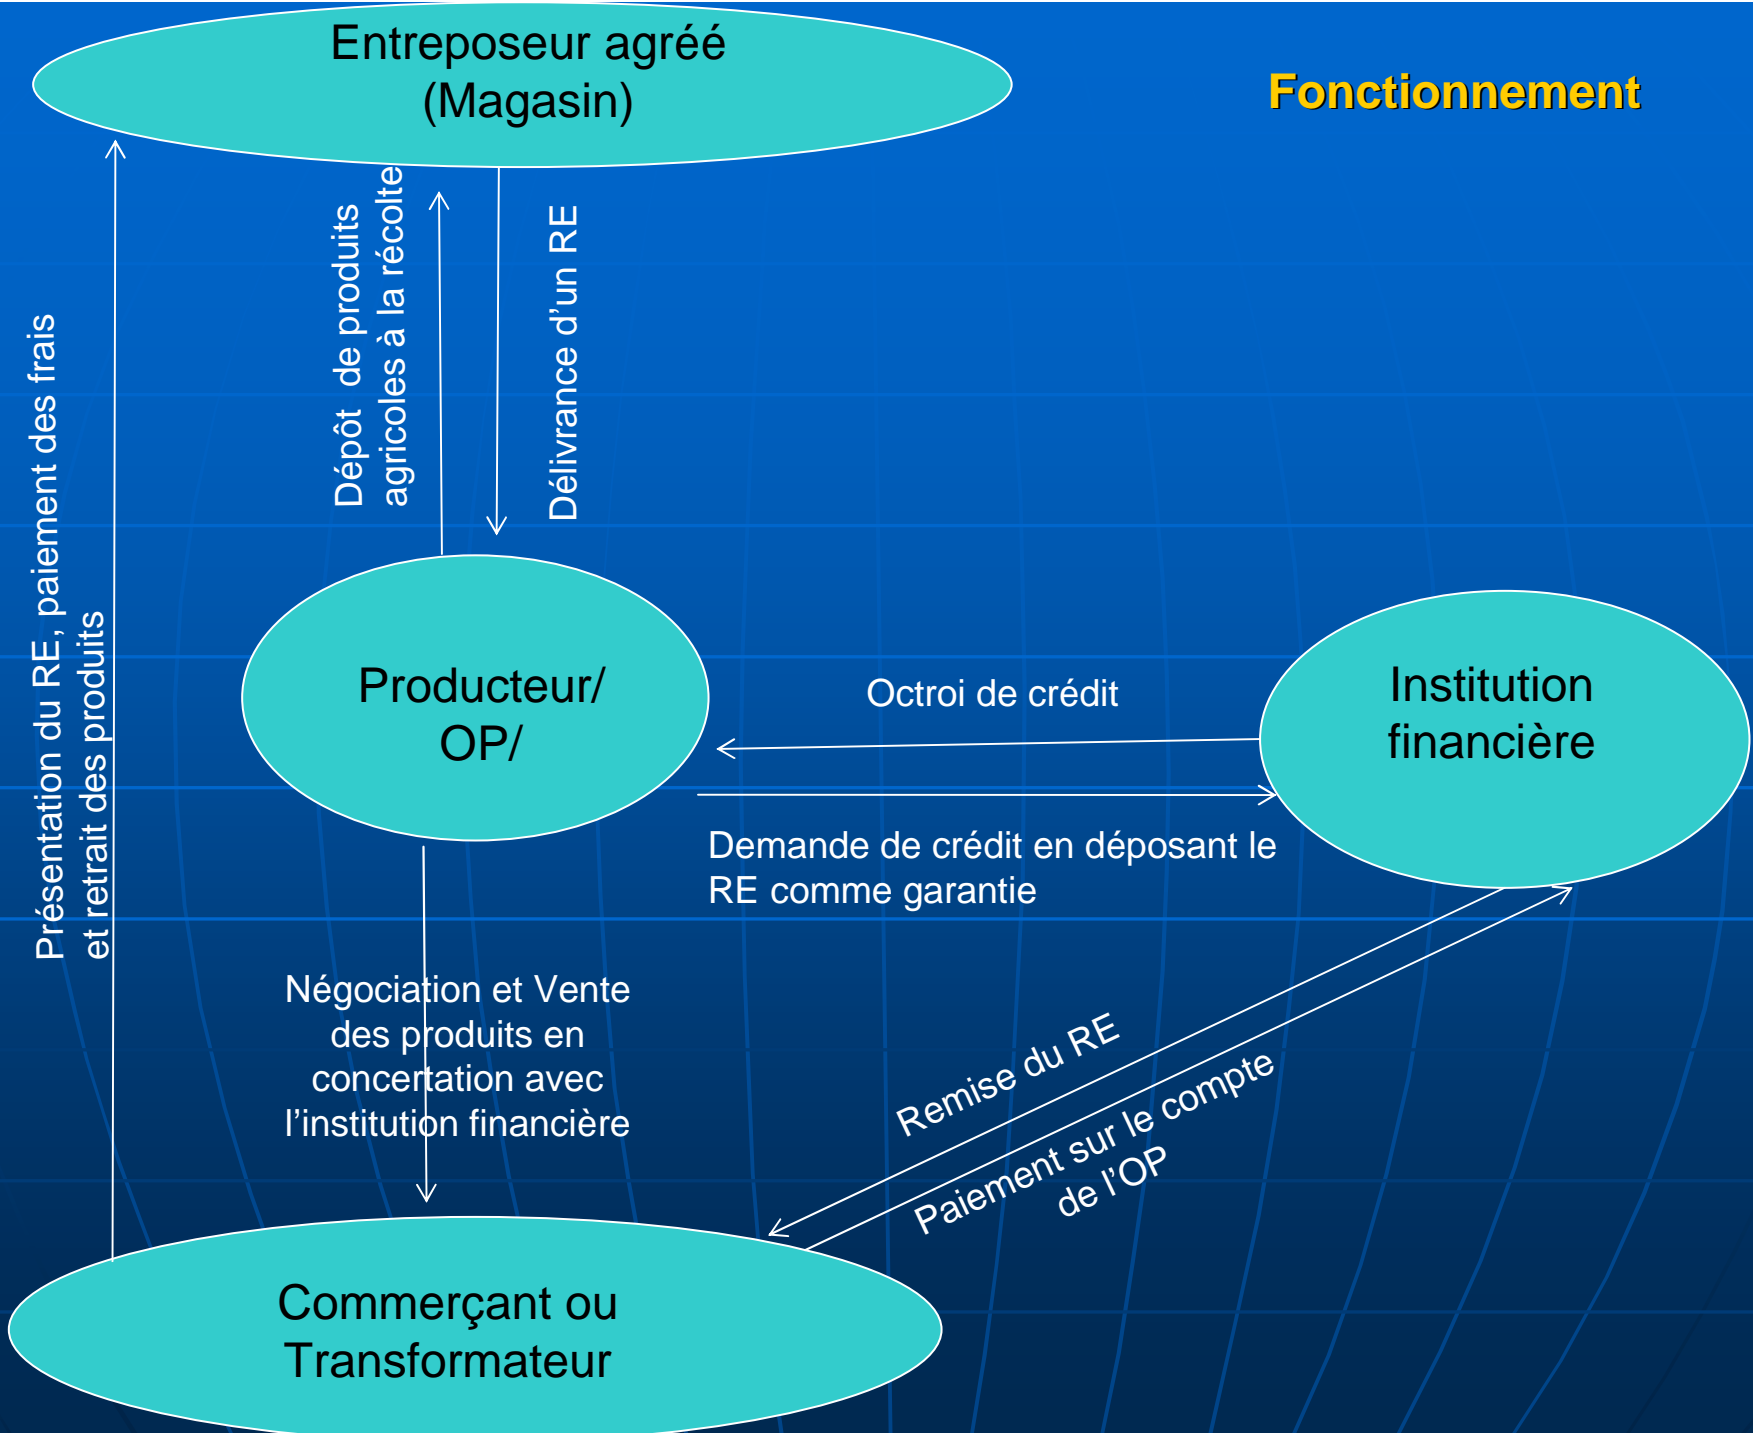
Entreposeur agréé
(Magasin)

Fonctionnement

Dépôt de produits agricoles à la récolte

Délivrance d'un RE

Présentation du RE, paiement des frais et retrait des produits

Producteur/
OP/

Octroi de crédit

Institution financière

Demande de crédit en déposant le RE comme garantie

Négociation et Vente des produits en concertation avec l'institution financière

Remise du RE

Paiement sur le compte de l'OP

Commerçant ou
Transformateur